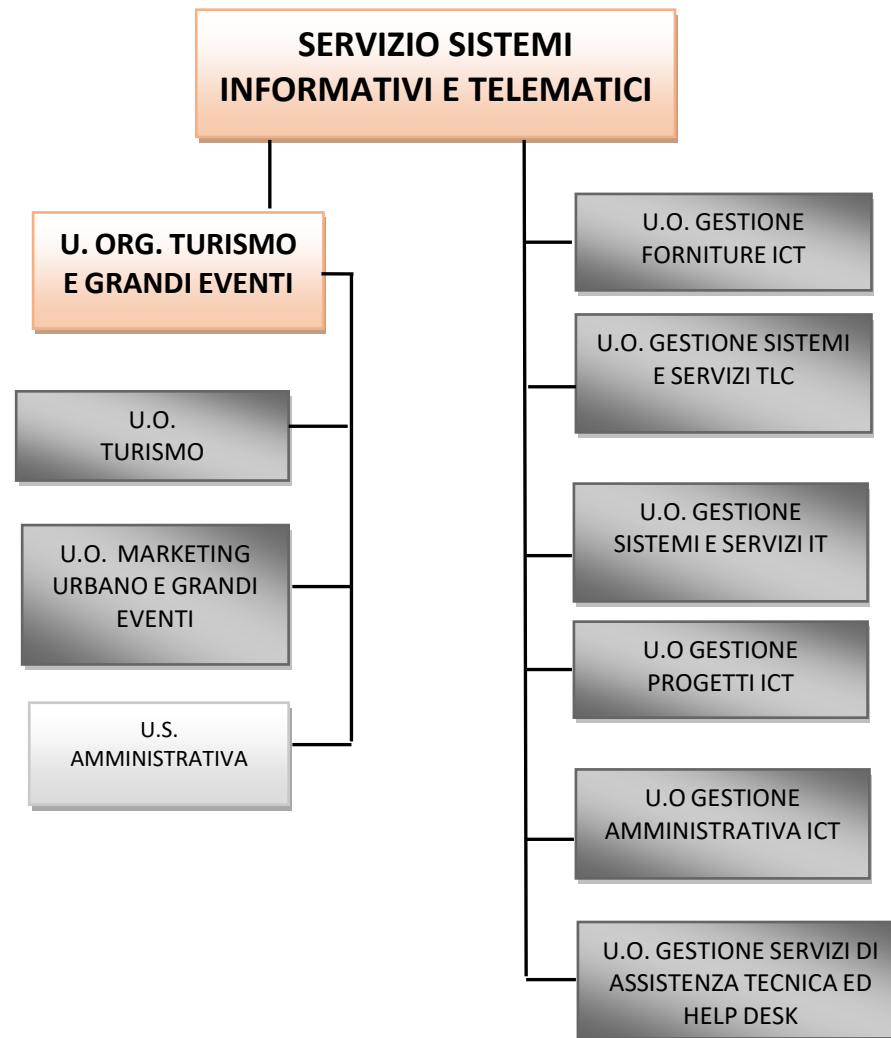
SERVIZIO SISTEMI INFORMATIVI E TELEMATICI

U. ORG. TURISMO E GRANDI EVENTI

U.O. TURISMO

U.O. MARKETING URBANO E GRANDI EVENTI

U.S. AMMINISTRATIVA

U.O. GESTIONE FORNITURE ICT

U.O. GESTIONE SISTEMI E SERVIZI TLC

U.O. GESTIONE SISTEMI E SERVIZI IT

U.O GESTIONE PROGETTI ICT

U.O GESTIONE AMMINISTRATIVA ICT

U.O. GESTIONE SERVIZI DI ASSISTENZA TECNICA ED HELP DESK